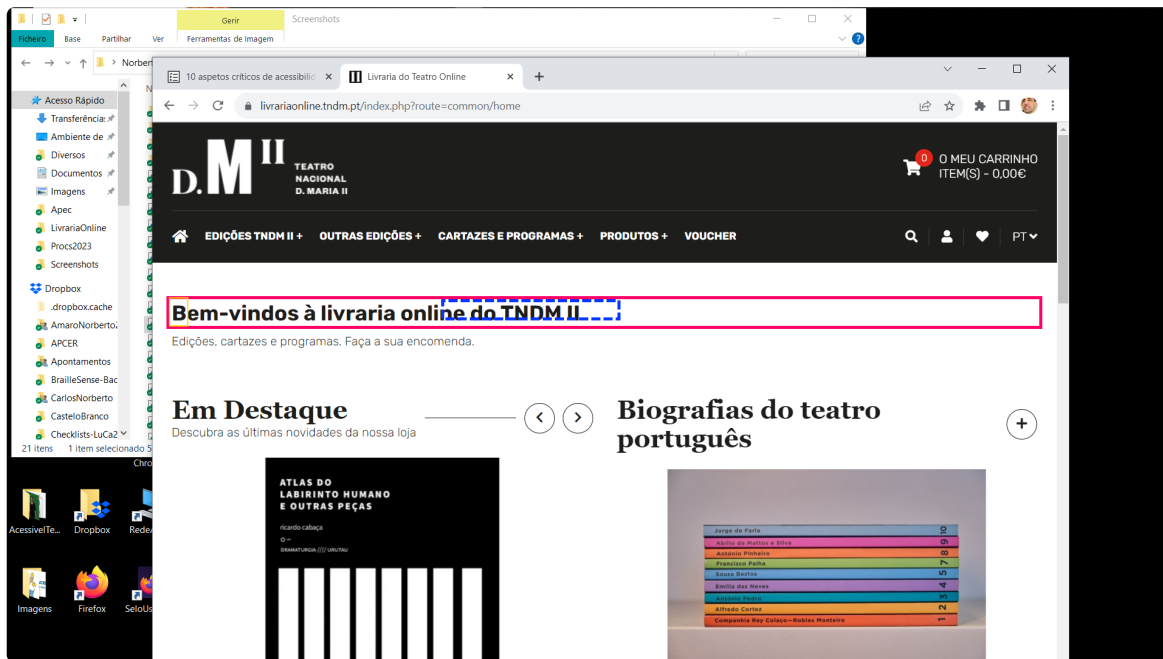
Gerir
Screenshots
Ficheiro Base Partilhar Ver Ferramentas de Imagem
Norber
Acesso Rápido
Transferência
Ambiente de
Diversos
Documentos
Imagens
Apec
LivrariaOnline
Procs2023
Screenshots
Dropbox
.dropbox.cache
AmaroNorberto
APCER
Apontamentos
BrailleSense-Bac
CarlosNorberto
CasteloBranco
Checklists-LuCa2
21 itens 1 item selecionado
AcessivelTe
Dropbox
Rede
Imagens
Firefox
SeloUs

10 aspetos críticos de acessibili
Livraria do Teatro Online
livrariaonline.tndm.pt/index.php?route=common/home

D.M II TEATRO NACIONAL D. MARIA II
0 O MEU CARRINHO ITEM(S) - 0,00€
EDIÇÕES TNDM II + OUTRAS EDIÇÕES + CARTAZES E PROGRAMAS + PRODUTOS + VOUCHER
PT

Bem-vindos à livraria online do TNDM II
Edições, cartazes e programas. Faça a sua encomenda.

Em Destaque
Descubra as últimas novidades da nossa loja

Biografias do teatro português

ATLAS DO LABIRINTO HUMANO E OUTRAS PEÇAS
ricardo cabaça
DRAMATURGIA //// URUTAU

Jorge de Faria
Abílio de Mattos e Silva
António Pinheiro
Francisco Palha
Sousa Bastos
Emília das Neves
António Pedro
Alfredo Cortez
Companhia Rey Colaço—Robles Monteiro